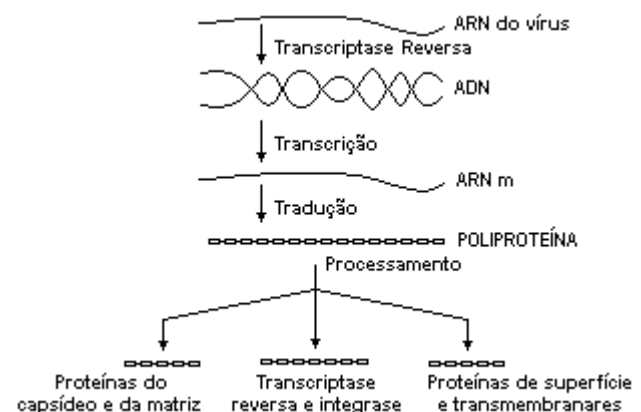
ARN do vírus

Transcriptase Reversa

ADN

Transcrição

ARN m

Tradução

POLIPROTEÍNA

Processamento

Proteínas do capsídeo e da matriz

Transcriptase reversa e integrase

Proteínas de superfície e transmembranares